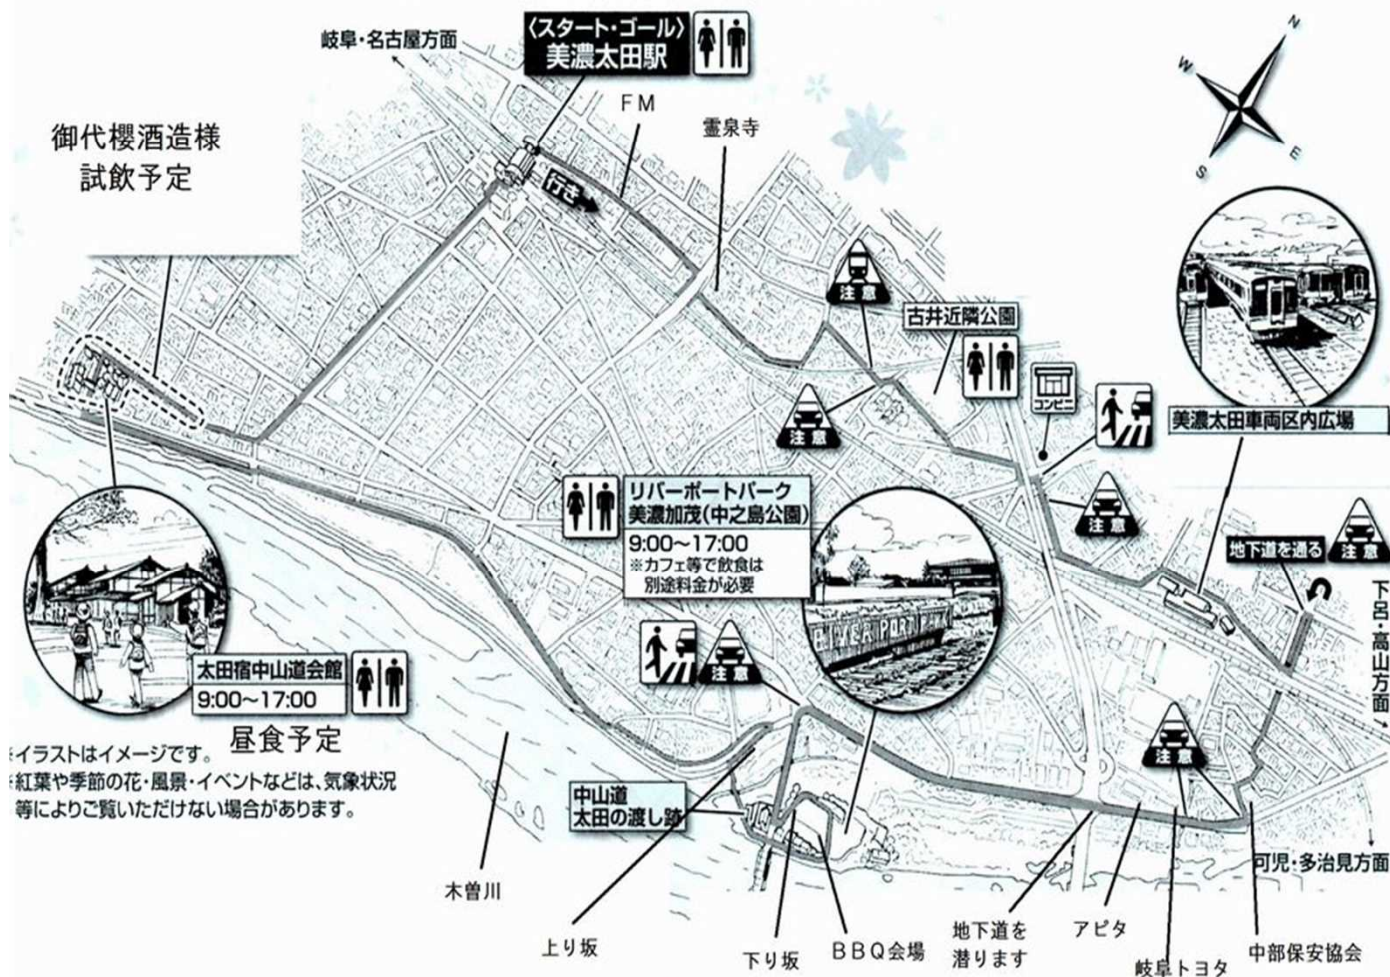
岐阜・名古屋方面

〈スタート・ゴール〉
美濃太田駅

FM

霊泉寺

御代櫻酒造様
試飲予定

行き

注意

古井近隣公園

コンビニ

注意

美濃太田車両区内広場

注意

地下道を通る

注意

下呂・高山方面

リバーポートパーク
美濃加茂(中之島公園)
9:00～17:00
※カフェ等で飲食は
別途料金が必要

注意

太田宿中山道会館
9:00～17:00

昼食予定

※イラストはイメージです。
※紅葉や季節の花・風景・イベントなどは、気象状況等によりご覧いただけない場合があります。

注意

中山道
太田の渡し跡

可児・多治見方面

木曽川

上り坂

下り坂

BBQ会場

地下道を
潜ります

アピタ

岐阜トヨタ

中部保安協会